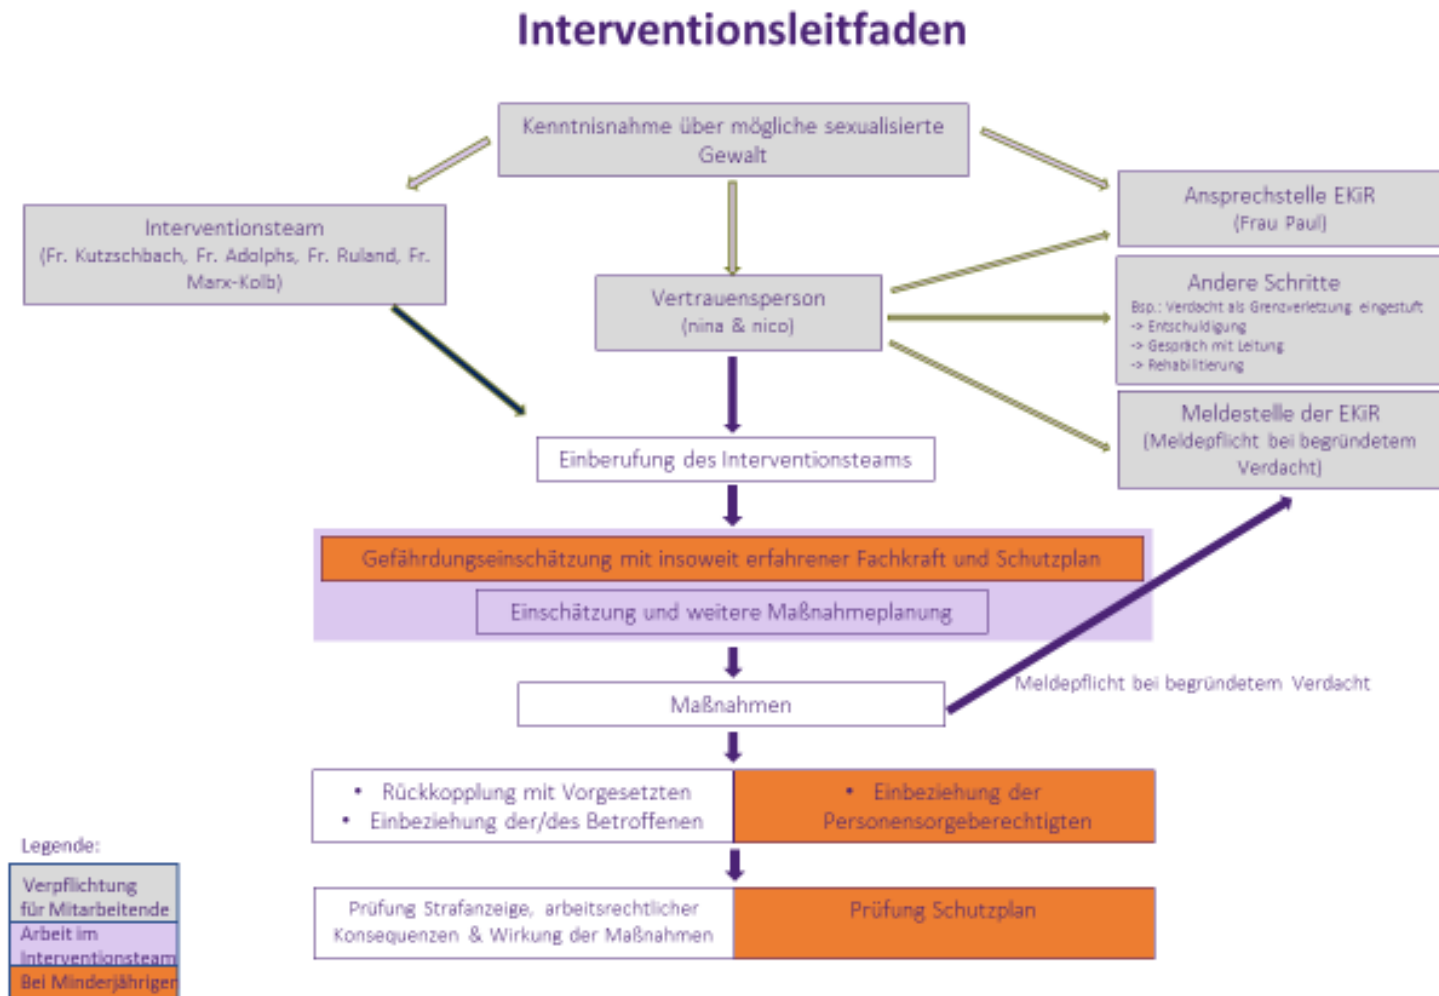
Interventionsleitfaden

Kenntnisnahme über mögliche sexualisierte Gewalt

Interventionsteam
(Fr. Kutzschbach, Fr. Adolphs, Fr. Ruland, Fr. Marx-Kolb)

Vertrauensperson
(nina & nico)

Ansprechstelle EKiR
(Frau Paul)

Andere Schritte
Bsp.: Verdacht als Grenzverletzung eingestuft
-> Entschuldigung
-> Gespräch mit Leitung
-> Rehabilitierung

Meldestelle der EKiR
(Meldepflicht bei begründetem Verdacht)

Einberufung des Interventionsteams

Gefährdungseinschätzung mit insoweit erfahrener Fachkraft und Schutzplan

Einschätzung und weitere Maßnahmeplanung

Maßnahmen

Meldepflicht bei begründetem Verdacht

• Rückkopplung mit Vorgesetzten
• Einbeziehung der/des Betroffenen

• Einbeziehung der Personensorgeberechtigten

Prüfung Strafanzeige, arbeitsrechtlicher Konsequenzen & Wirkung der Maßnahmen

Prüfung Schutzplan

Legende:
Verpflichtung für Mitarbeitende
Arbeit im Interventionsteam
Bei Minderjährigen